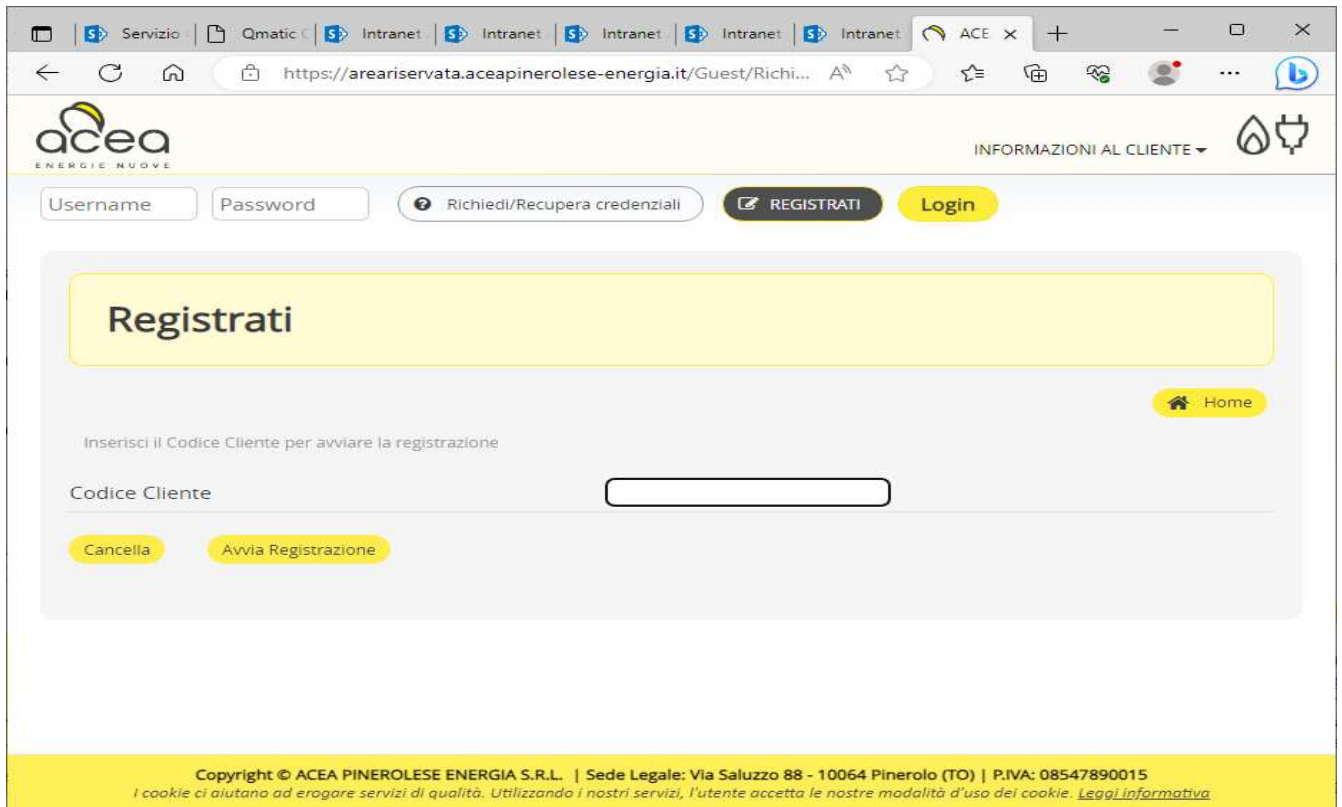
Servizio | Qmatic | Intranet | Intranet | Intranet | Intranet | Intranet | ACE ×

https://areariservata.aceapinerolese-energia.it/Guest/Richi...

acea
ENERGIE NUOVE

INFORMAZIONI AL CLIENTE

Username
Password
Richiedi/Recupera credenziali
REGISTRATI
Login

Registrati

Home

Inserisci il Codice Cliente per avviare la registrazione

Codice Cliente

Cancella
Avvia Registrazione

Copyright © ACEA PINEROLESE ENERGIA S.R.L. | Sede Legale: Via Saluzzo 88 - 10064 Pinerolo (TO) | P.IVA: 08547890015
I cookie ci aiutano ad erogare servizi di qualità. Utilizzando i nostri servizi, l'utente accetta le nostre modalità d'uso dei cookie. Leggi informativa